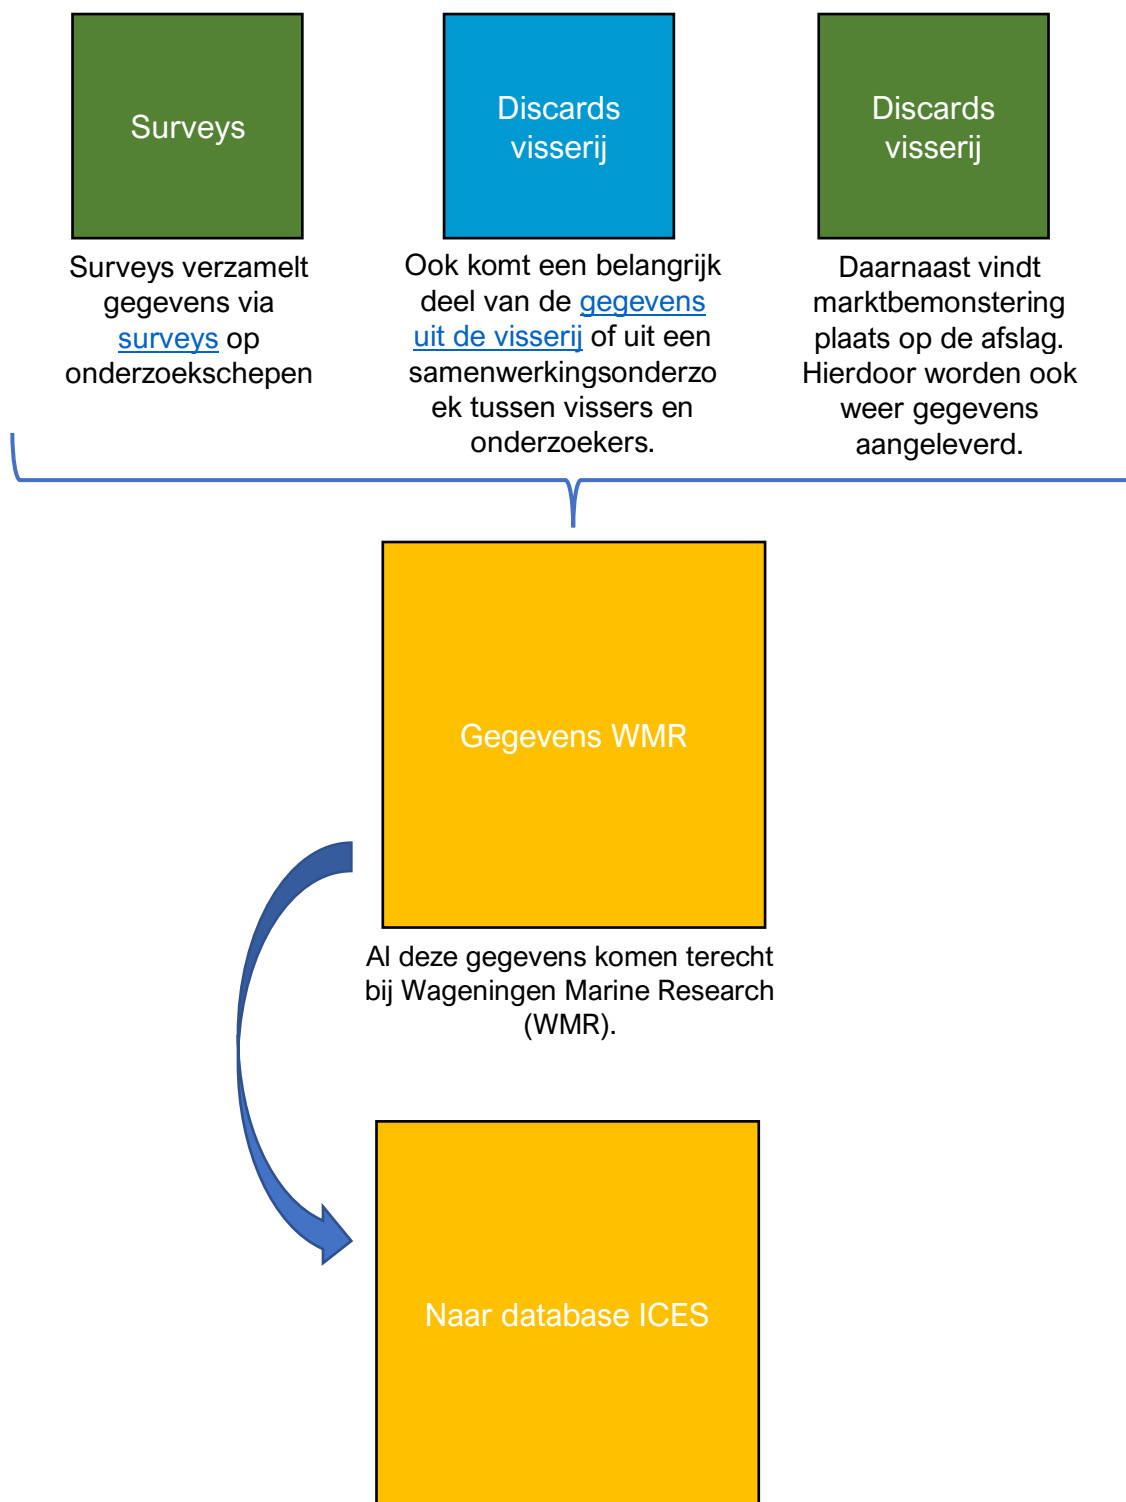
Surveys

Surveys verzamelt gegevens via surveys op onderzoekschepen

Discards visserij

Ook komt een belangrijk deel van de gegevens uit de visserij of uit een samenwerkingsonderzoek tussen vissers en onderzoekers.

Discards visserij

Daarnaast vindt marktbemonstering plaats op de afslag. Hierdoor worden ook weer gegevens aangeleverd.

Gegevens WMR

Al deze gegevens komen terecht bij Wageningen Marine Research (WMR).

Naar database ICES